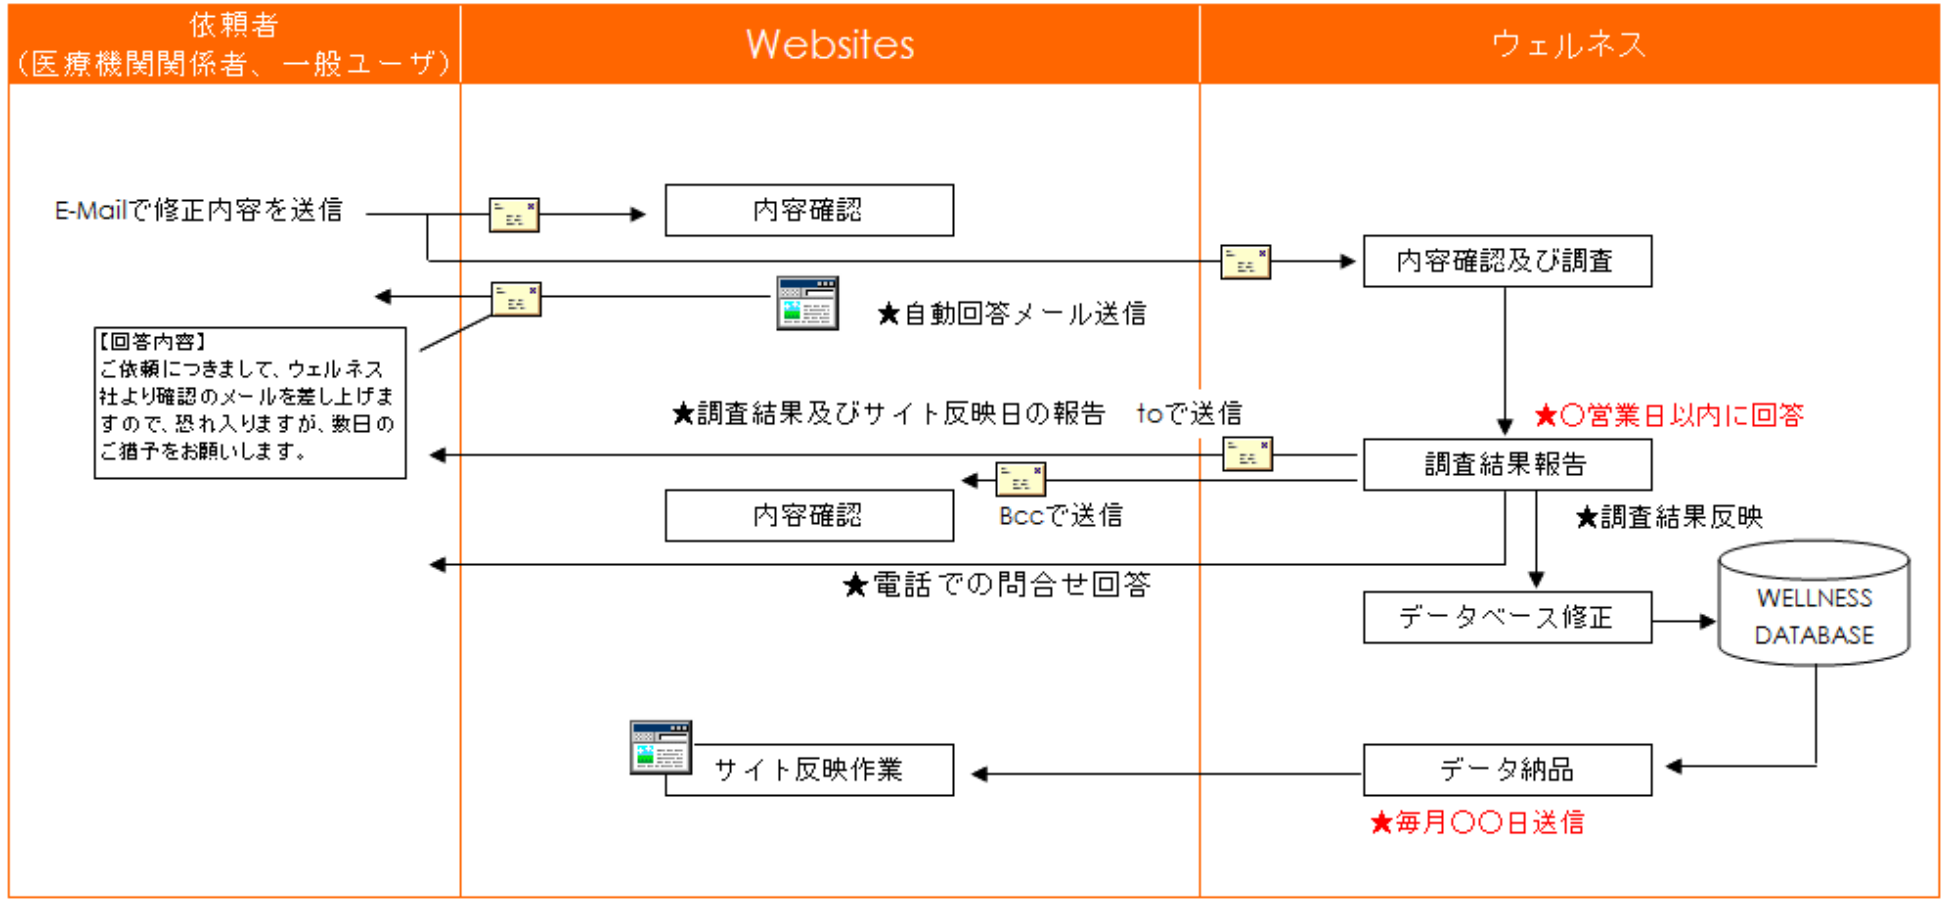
依頼者
（医療機関関係者、一般ユーザ）

Websites

ウェルネス

E-Mailで修正内容を送信

内容確認

内容確認及び調査

★自動回答メール送信

【回答内容】
ご依頼につきまして、ウェルネス社より確認のメールを差し上げますので、恐れ入りますが、数日のご猶予をお願いします。

★調査結果及びサイト反映日の報告　toで送信

★〇営業日以内に回答

調査結果報告

内容確認

Bccで送信

★調査結果反映

★電話での問合せ回答

データベース修正

WELLNESS DATABASE

サイト反映作業

データ納品

★毎月〇〇日送信